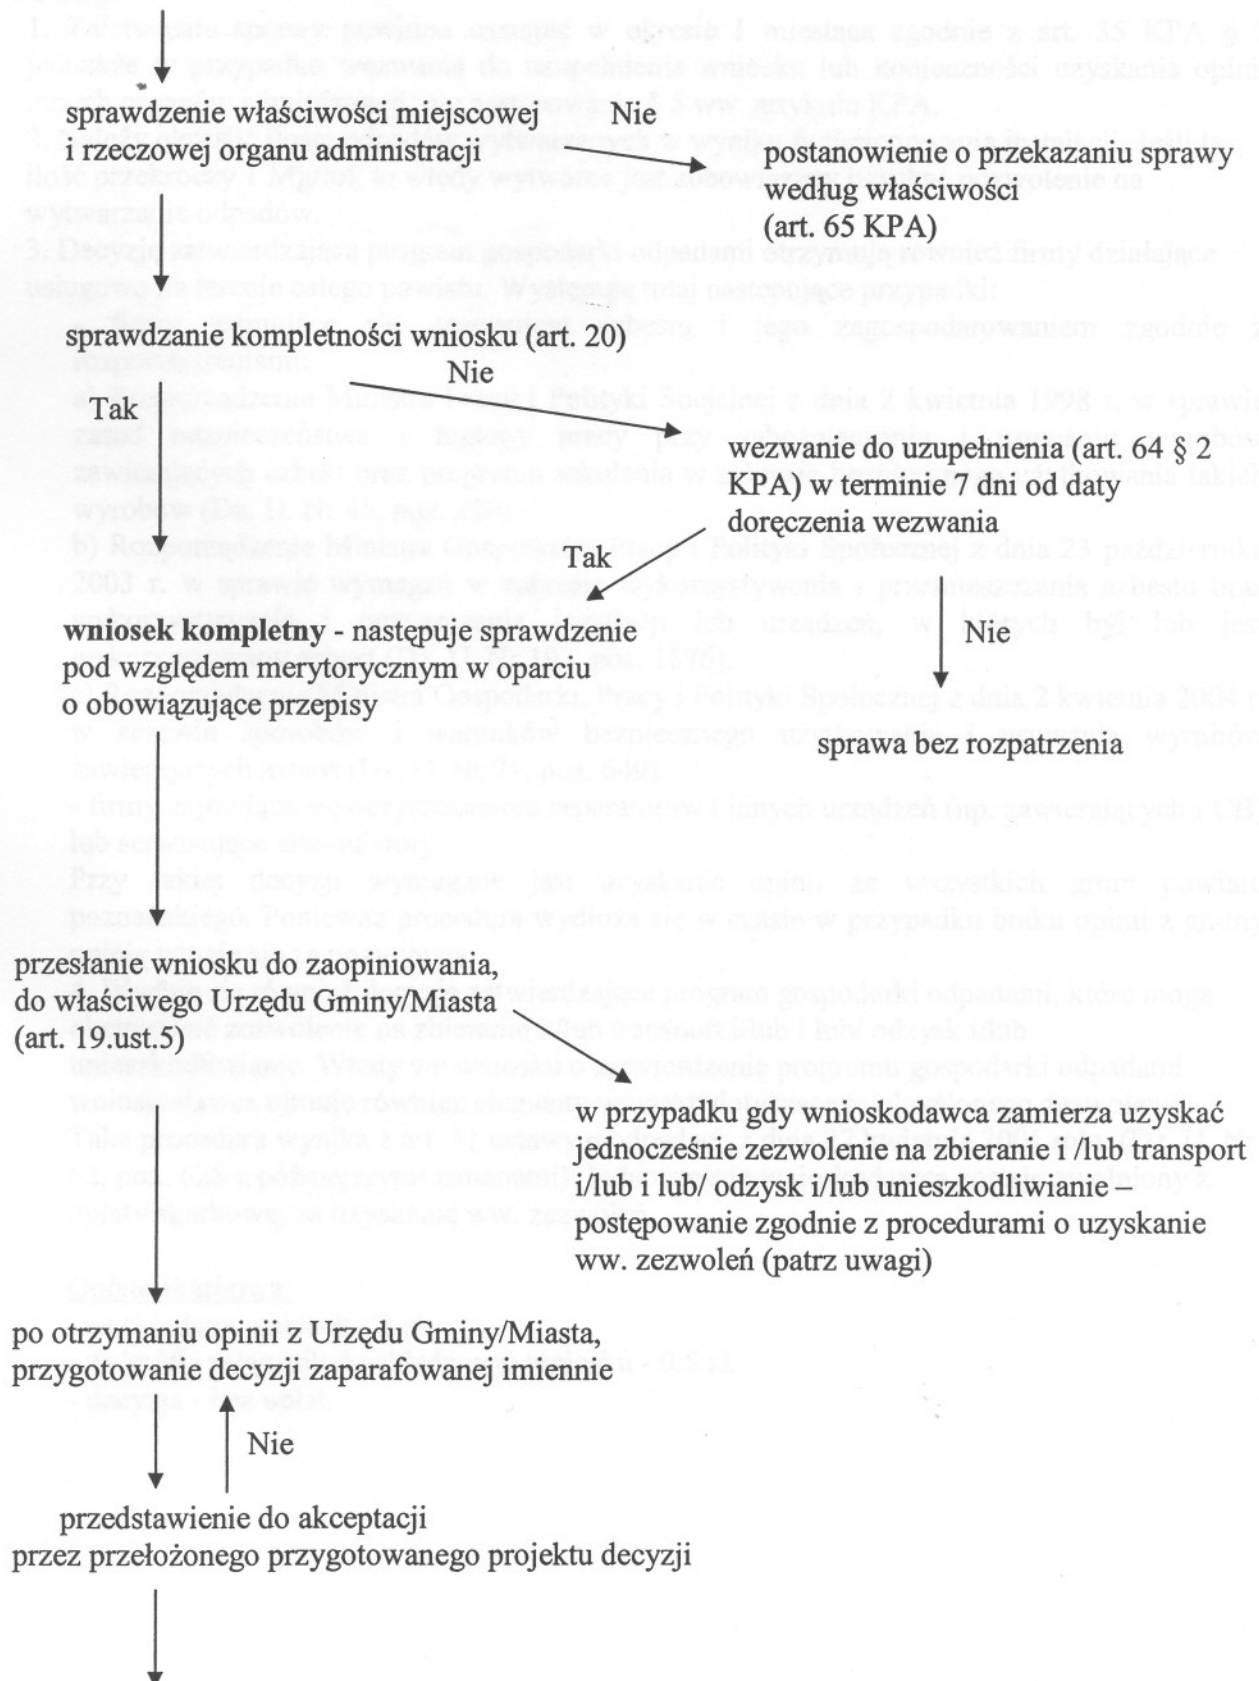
sprawdzenie właściwości miejscowej i rzeczowej organu administracji

Nie

postanowienie o przekazaniu sprawy według właściwości (art. 65 KPA)

sprawdzanie kompletności wniosku (art. 20)

Nie

Tak

wezwanie do uzupełnienia (art. 64 § 2 KPA) w terminie 7 dni od daty doręczenia wezwania

Tak

wniosek kompletny - następuje sprawdzenie pod względem merytorycznym w oparciu o obowiązujące przepisy

Nie

sprawa bez rozpatrzenia

przesłanie wniosku do zaopiniowania, do właściwego Urzędu Gminy/Miasta (art. 19.ust.5)

w przypadku gdy wnioskodawca zamierza uzyskać jednocześnie zezwolenie na zbieranie i /lub transport i/lub i lub/ odzysk i/lub unieszkodliwianie – postępowanie zgodnie z procedurami o uzyskanie ww. zezwoleń (patrz uwagi)

po otrzymaniu opinii z Urzędu Gminy/Miasta, przygotowanie decyzji zaparafowanej imiennie

Nie

przedstawienie do akceptacji przez przełożonego przygotowanego projektu decyzji